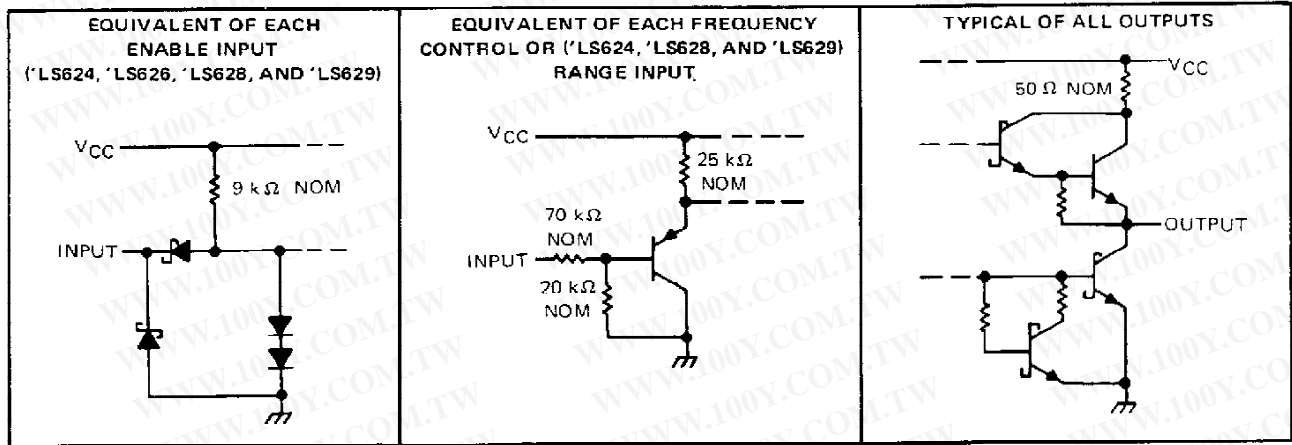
EQUIVALENT OF EACH ENABLE INPUT ('LS624, 'LS626, 'LS628, AND 'LS629)

$V_{CC}$

9 k$\Omega$ NOM

INPUT

EQUIVALENT OF EACH FREQUENCY CONTROL OR ('LS624, 'LS628, AND 'LS629) RANGE INPUT

$V_{CC}$

25 k$\Omega$ NOM

70 k$\Omega$ NOM

INPUT

20 k$\Omega$ NOM

TYPICAL OF ALL OUTPUTS

$V_{CC}$

50 $\Omega$ NOM

OUTPUT

WWW.100Y.COM.TW